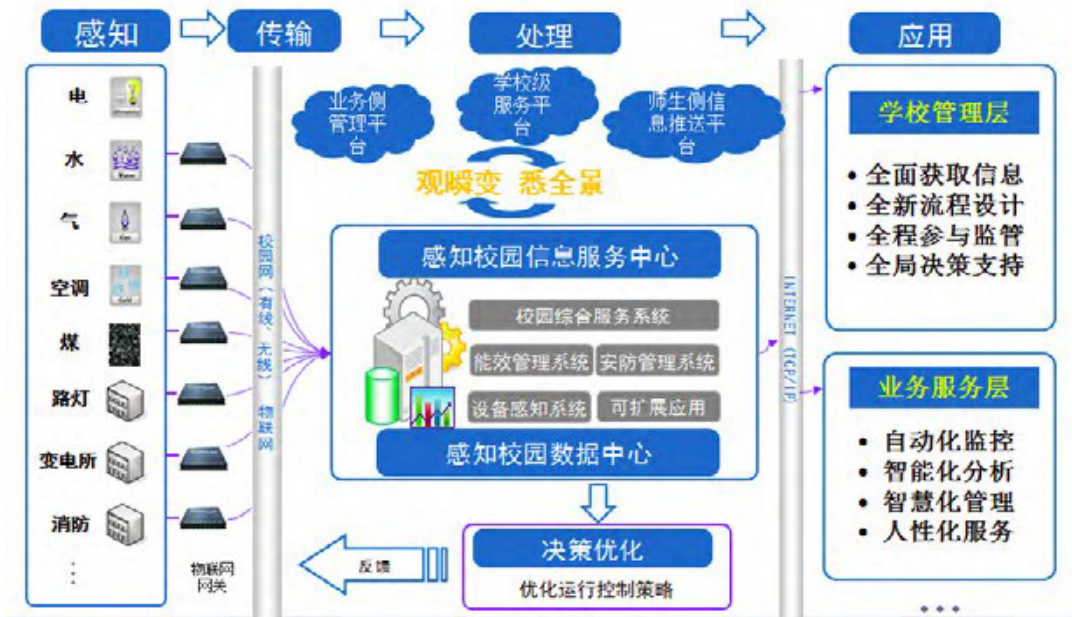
感知

传输

处理

应用

电

水

气

空调

煤

路灯

变电所

消防

⋮

校园网（有线、无线）物联网

物联网网关

业务侧管理平台

学校级服务平台

师生侧信息推送平台

观瞬变 悉全景

感知校园信息服务中心

校园综合服务系统

能效管理系统

安防管理系统

设备感知系统

可扩展应用

感知校园数据中心

决策优化

优化运行控制策略

反馈

INTERNET（TCP/IP）

学校管理层

• 全面获取信息
• 全新流程设计
• 全程参与监管
• 全局决策支持

业务服务层

• 自动化监控
• 智能化分析
• 智慧化管理
• 人性化服务

• • •